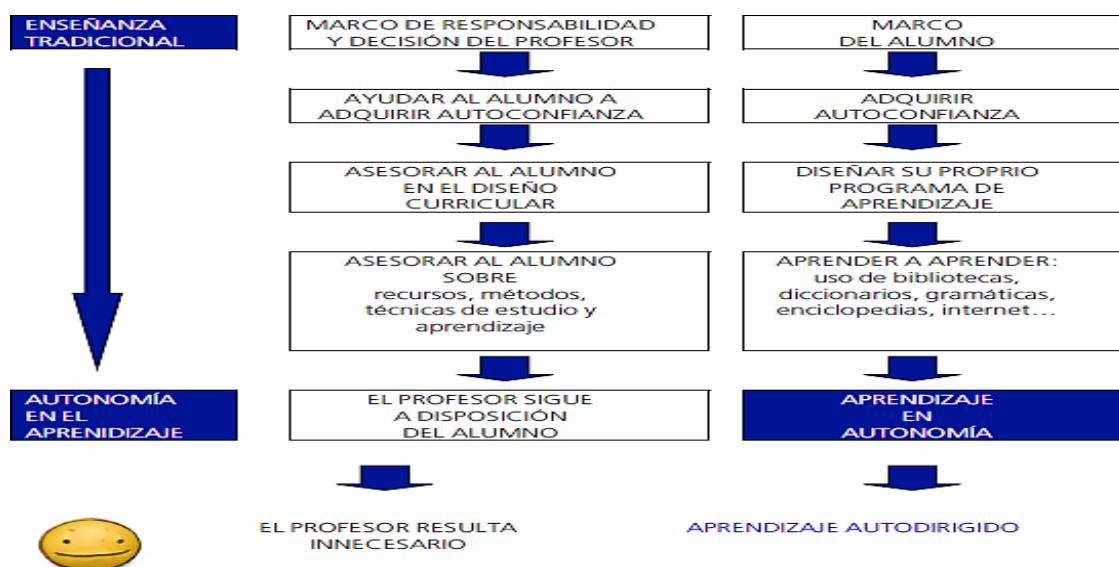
ENSEÑANZA TRADICIONAL

AUTONOMÍA EN EL APRENDIZAJE

MARCO DE RESPONSABILIDAD Y DECISIÓN DEL PROFESOR

AYUDAR AL ALUMNO A ADQUIRIR AUTOCONFIANZA

ASESORAR AL ALUMNO EN EL DISEÑO CURRICULAR

ASESORAR AL ALUMNO SOBRE recursos, métodos, técnicas de estudio y aprendizaje

EL PROFESOR SIGUE A DISPOSICIÓN DEL ALUMNO

EL PROFESOR RESULTA INNECESARIO

MARCO DEL ALUMNO

ADQUIRIR AUTOCONFIANZA

DISEÑAR SU PROPRIO PROGRAMA DE APRENDIZAJE

APRENDER A APRENDER: uso de bibliotecas, diccionarios, gramáticas, enciclopedias, internet…

APRENDIZAJE EN AUTONOMÍA

APRENDIZAJE AUTODIRIGIDO